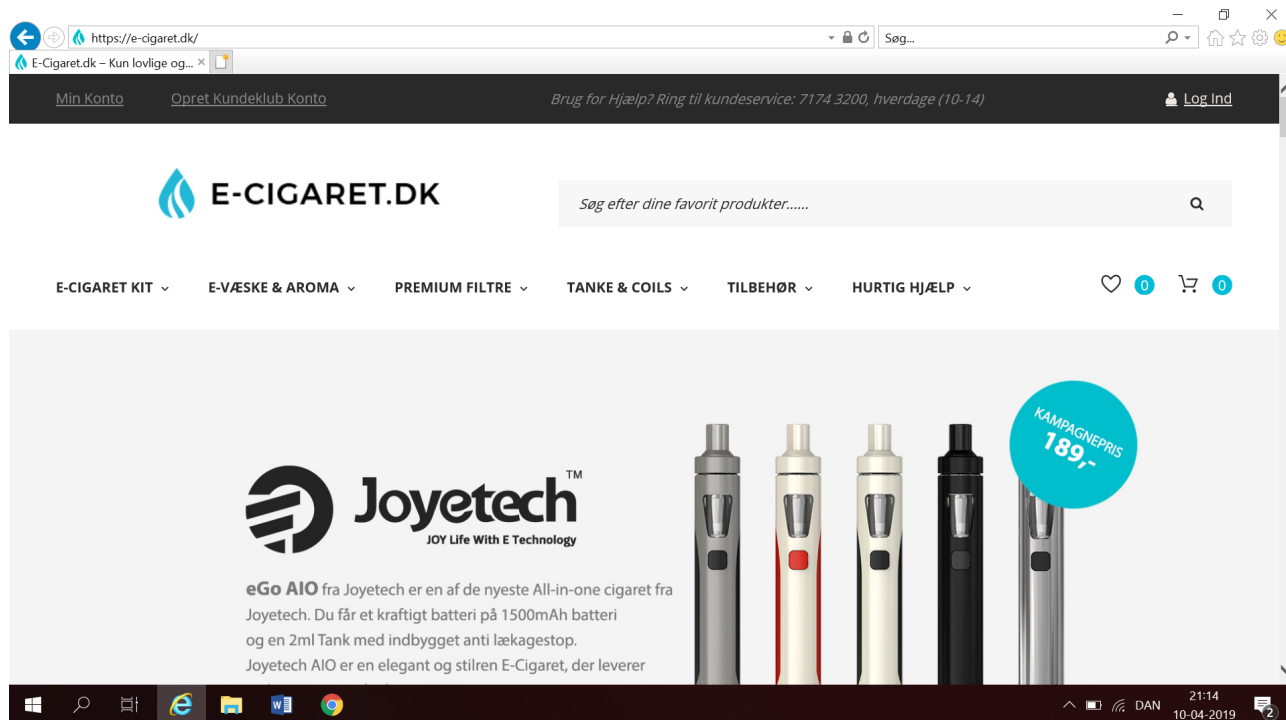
https://e-cigaret.dk/

Søg...

E-Cigaret.dk – Kun lovlige og...

Min Konto

Opret Kundeklub Konto

Brug for Hjælp? Ring til kundeservice: 7174 3200, hverdage (10-14)

Log Ind

E-CIGARET.DK

Søg efter dine favorit produkter......

E-CIGARET KIT

E-VÆSKE & AROMA

PREMIUM FILTRE

TANKE & COILS

TILBEHØR

HURTIG HJÆLP

0

0

KAMPAGNEPRIS 189,-

Joyetech™

JOY Life With E Technology

eGo AIO fra Joyetech er en af de nyeste All-in-one cigaret fra Joyetech. Du får et kraftigt batteri på 1500mAh batteri og en 2ml Tank med indbygget anti lækagestop.

Joyetech AIO er en elegant og stilren E-Cigaret, der leverer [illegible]

DAN

21:14
10-04-2019

2